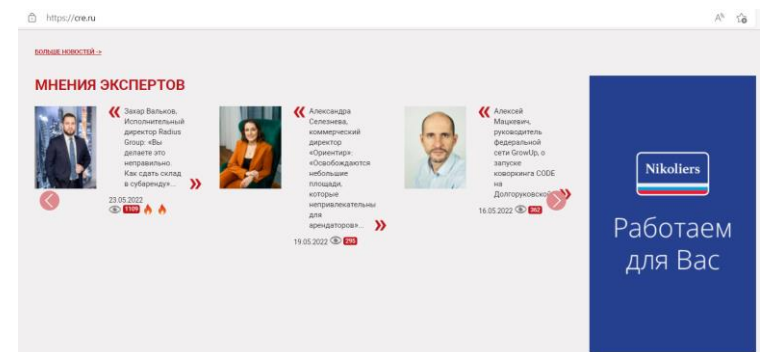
https://cre.ru

БОЛЬШЕ НОВОСТЕЙ →

МНЕНИЯ ЭКСПЕРТОВ

Захар Вальков, Исполнительный директор Radius Group: «Вы делаете это неправильно. Как сдать склад в субаренду»...

23.05.2022
1109

Александра Селезнева, коммерческий директор «Ориентир»: «Освобождаются небольшие площади, которые непривлекательны для арендаторов»...

19.05.2022
295

Алексей Мацкевич, руководитель федеральной сети GrowUp, о запуске коворкинга CODE на Долгоруковской

16.05.2022
362

Nikoliers

Работаем для Вас